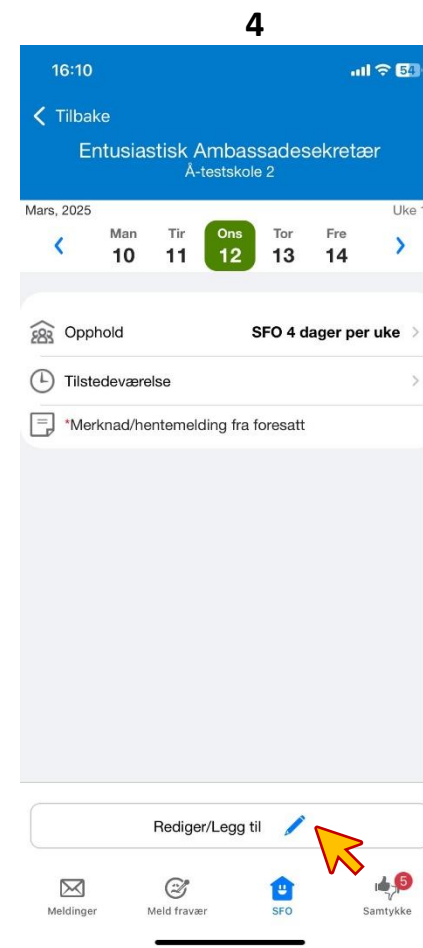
4

16:10

54

Tilbake

Entusiastisk Ambassadesekretær
Å-testskole 2

Mars, 2025

Uke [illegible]

| Man | Tir | Ons | Tor | Fre |
|---|---|---|---|---|
| 10 | 11 | 12 | 13 | 14 |

Opphold SFO 4 dager per uke

Tilstedeværelse

*Merknad/hentemelding fra foresatt

Rediger/Legg til

Meldinger
Meld fravær
SFO
5
Samtykke